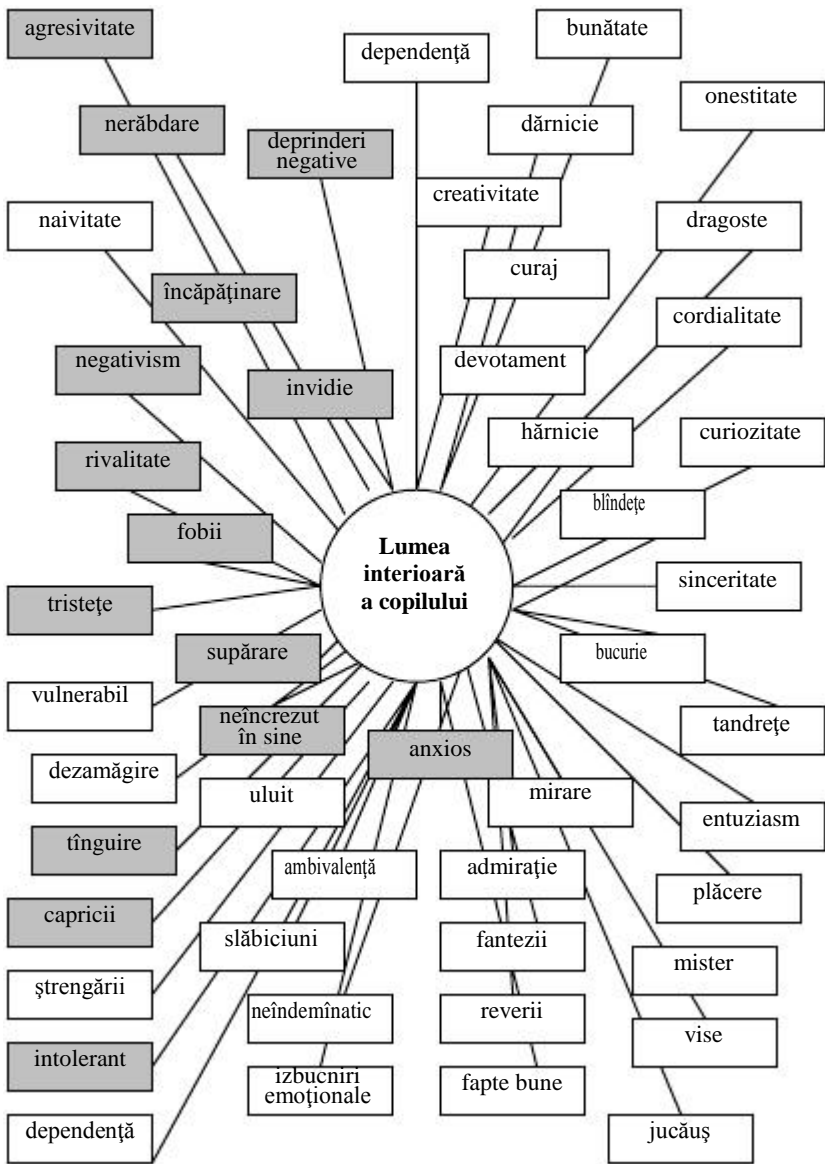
agresivitate

dependenţă

bunătate

onestitate

nerăbdare

deprinderi negative

dărnicie

creativitate

naivitate

dragoste

curaj

încăpăţinare

cordialitate

negativism

devotament

invidie

hărnicie

curiozitate

rivalitate

blîndeţe

fobii

Lumea interioară a copilului

sinceritate

tristeţe

supărare

bucurie

vulnerabil

neîncrezut în sine

tandreţe

anxios

dezamăgire

uluit

mirare

entuziasm

tînguire

ambivalenţă

admiraţie

plăcere

capricii

slăbiciuni

fantezii

mister

ştrengării

neîndemînatic

reverii

vise

intolerant

izbucniri emoţionale

fapte bune

dependenţă

jucăuş